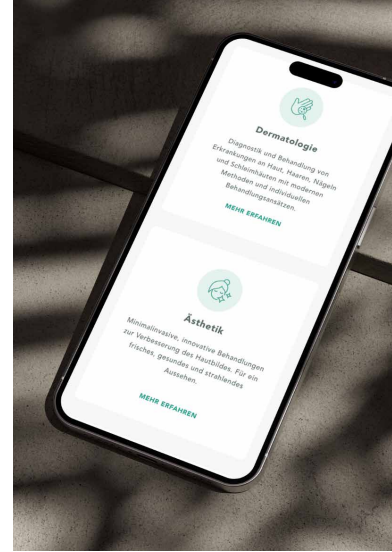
Dermatologie

Diagnostik und Behandlung von Erkrankungen an Haut, Haaren, Nägeln und Schleimhäuten mit modernen Methoden und individuellen Behandlungsansätzen.

MEHR ERFAHREN

Ästhetik

Minimalinvasive, innovative Behandlungen zur Verbesserung des Hautbildes. Für ein frisches, gesundes und strahlendes Aussehen.

MEHR ERFAHREN